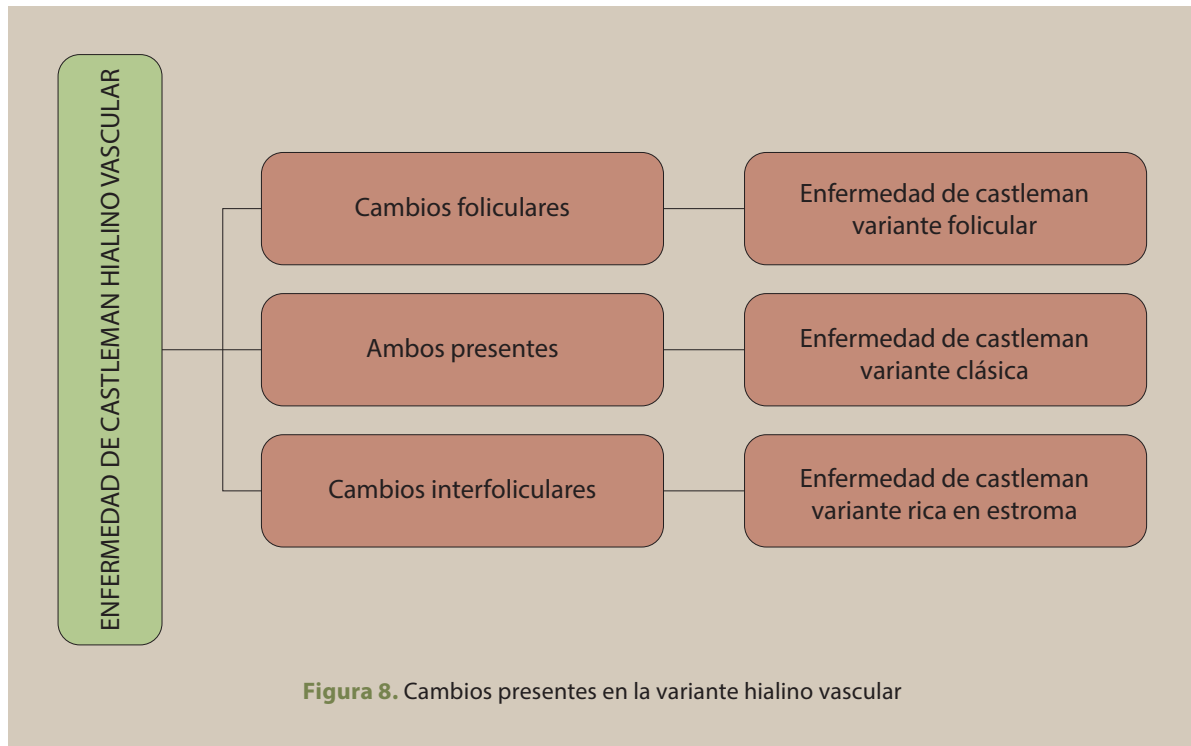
ENFERMEDAD DE CASTLEMAN HIALINO VASCULAR

Cambios foliculares

Enfermedad de castleman variante folicular

Ambos presentes

Enfermedad de castleman variante clásica

Cambios interfoliculares

Enfermedad de castleman variante rica en estroma

Figura 8. Cambios presentes en la variante hialino vascular